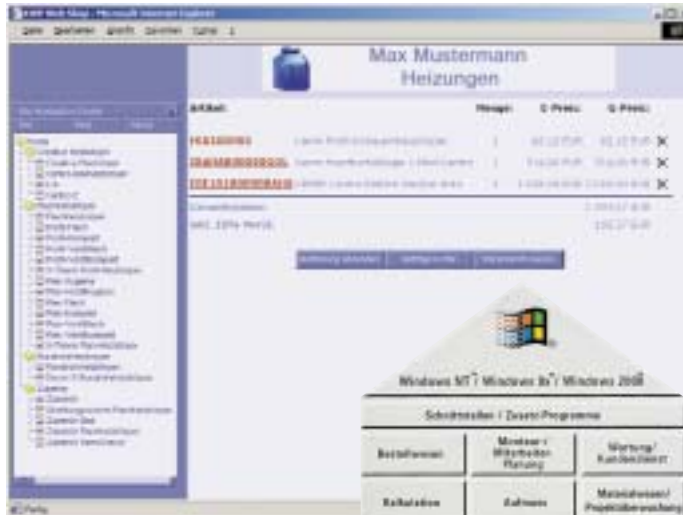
Max Mustermann
Heizungen

| Artikel: | Menge: | E-Preis: | G-Preis: |
|---|---|---|---|
| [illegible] | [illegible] | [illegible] | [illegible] |
| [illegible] | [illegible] | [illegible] | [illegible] |
| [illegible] | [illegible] | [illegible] | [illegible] |

Windows NT / Windows 95 / Windows 2000

Schnittstellen / Zusatz-Programme

Bestellwesen

Monteur / Mitarbeiter Planung

Wartung / Kundendienst

Kalkulation

Aufmass

Materialwesen / Projektüberwachung